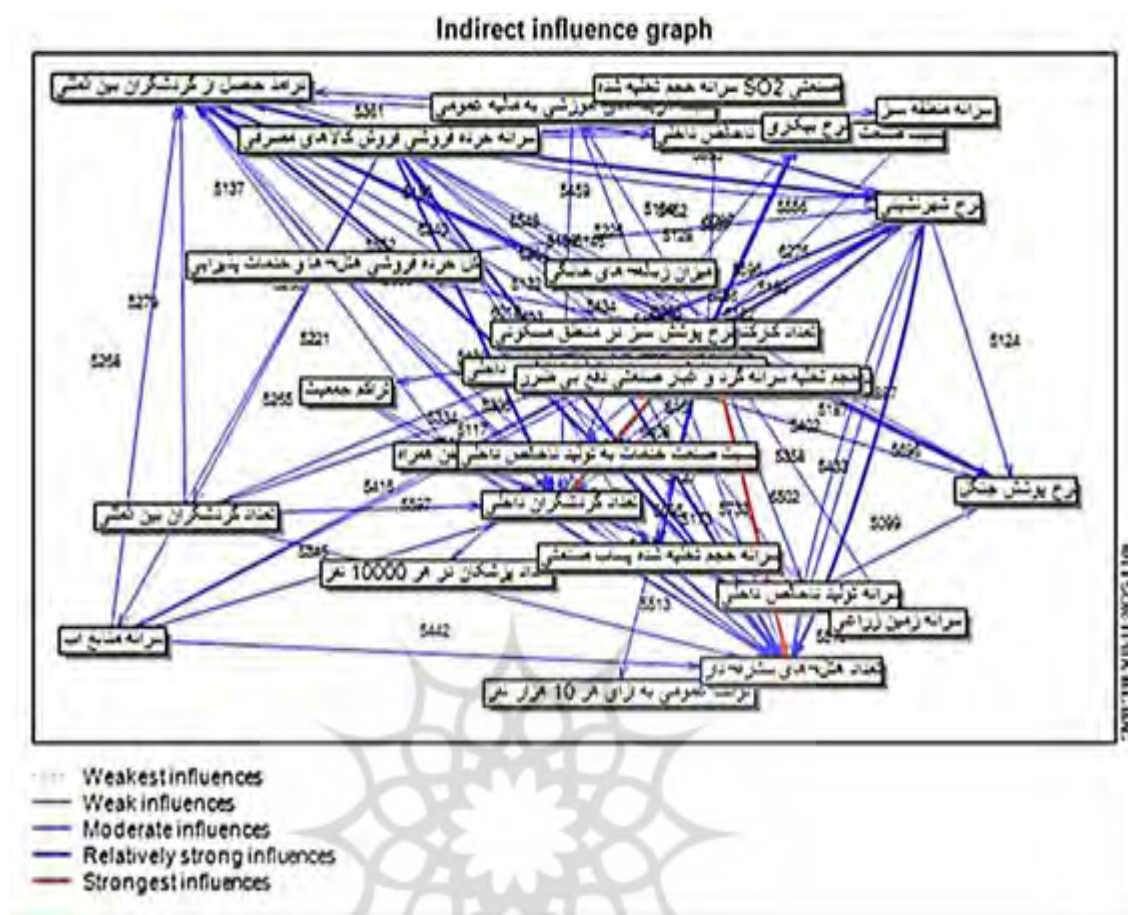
Indirect influence graph

درآمد حاصل از گردشگران بین المللی
صنعتی SO2 سرانه حجم تخلیه شده
سرانه منطقه سبز
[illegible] به مثابه عمومی
نرخ بیکاری
سرانه خرده فروشی فروش کالاهای مصرفی
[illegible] ناخالص داخلی
نرخ شهرنشینی
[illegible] خرده فروشی هتل ها و خدمات پذیرایی
میزان زباله های خانگی
تعداد گرگشت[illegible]
نرخ پوشش سبز در مناطق مسکونی
حجم تخلیه سرانه گرد و غبار صنعتی دفع بی ضرر
تراکم جمعیت
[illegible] صنعت خدمات به تولید ناخالص داخلی
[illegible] همراه
نرخ پوشش جنگل
تعداد گردشگران بین المللی
تعداد گردشگران داخلی
سرانه حجم تخلیه شده پساب صنعتی
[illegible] پزشکان در هر 10000 نفر
سرانه تولید ناخالص داخلی
سرانه زمین زراعی
سرانه منابع آب
تعداد هتل های ستاره دار
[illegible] عمومی به ازای هر 10 هزار نفر

5361
5137
5459
5549
5126
5556
5279
5273
5221
5124
5264
5265
5334
5117
5415
5327
5246
5513
5442
5733
5502
5354
5433
5099
5096
5402
5197

Weakest influences
Weak influences
Moderate influences
Relatively strong influences
Strongest influences